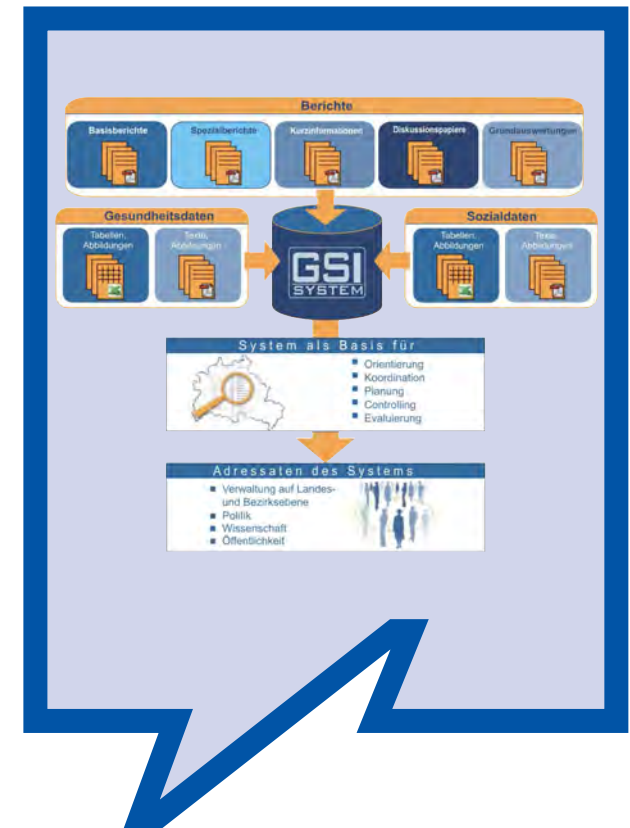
Berichte

Basisberichte

Spezialberichte

Kurzinformationen

Diskussionspapiere

Grundauswertungen

Gesundheitsdaten

Tabellen, Abbildungen

Texte, Abbildungen

GSI SYSTEM

Sozialdaten

Tabellen, Abbildungen

Texte, Abbildungen

System als Basis für

- Orientierung
- Koordination
- Planung
- Controlling
- Evaluierung

Adressaten des Systems

- Verwaltung auf Landes- und Bezirksebene
- Politik
- Wissenschaft
- Öffentlichkeit